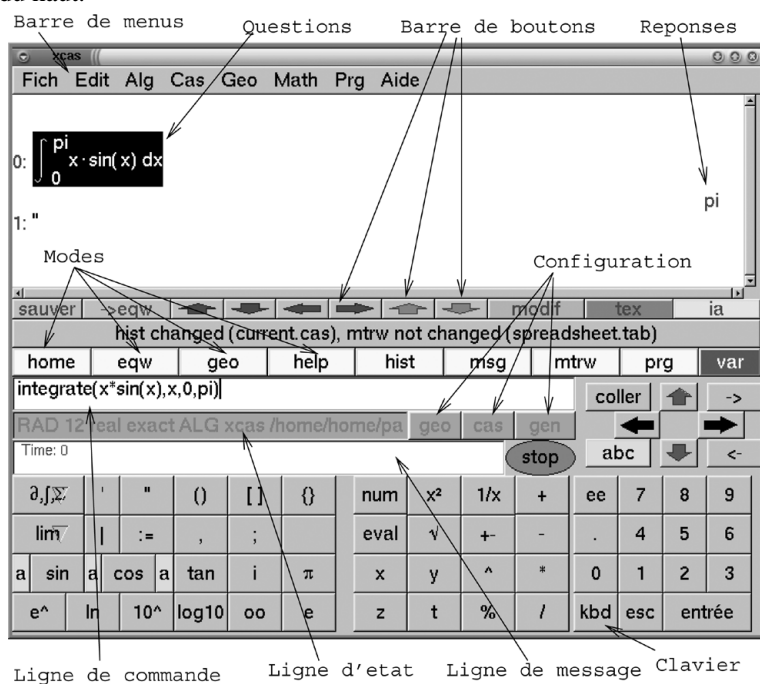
du haut.

Barre de menus
Questions
Barre de boutons
Reponses

xcas

Fich Edit Alg Cas Geo Math Prg Aide

0: $\int_0^{pi} x \cdot \sin(x)\, dx$

pi

1: "

Modes
Configuration

sauver ->eqw modif tex ia

hist changed (current.cas), mtrw not changed (spreadsheet.tab)

home eqw geo help hist msg mtrw prg var

integrate(x*sin(x),x,0,pi)

coller ->

RAD 12 real exact ALG xcas /home/home/pa geo cas gen

Time: 0

stop

abc <-

| $\partial,\int,\Sigma$ | ' | " | () | [ ] | {} | num | x² | 1/x | + | ee | 7 | 8 | 9 |
|---|---|---|---|---|---|---|---|---|---|---|---|---|---|
| lim | \| | := | , | ; | | eval | √ | +- | - | . | 4 | 5 | 6 |
| a sin | a cos | a tan | | i | π | x | y | ^ | * | 0 | 1 | 2 | 3 |
| e^ | ln | 10^ | log10 | oo | e | z | t | % | / | kbd | esc | entrée | |

Ligne de commande
Ligne d'etat
Ligne de message
Clavier